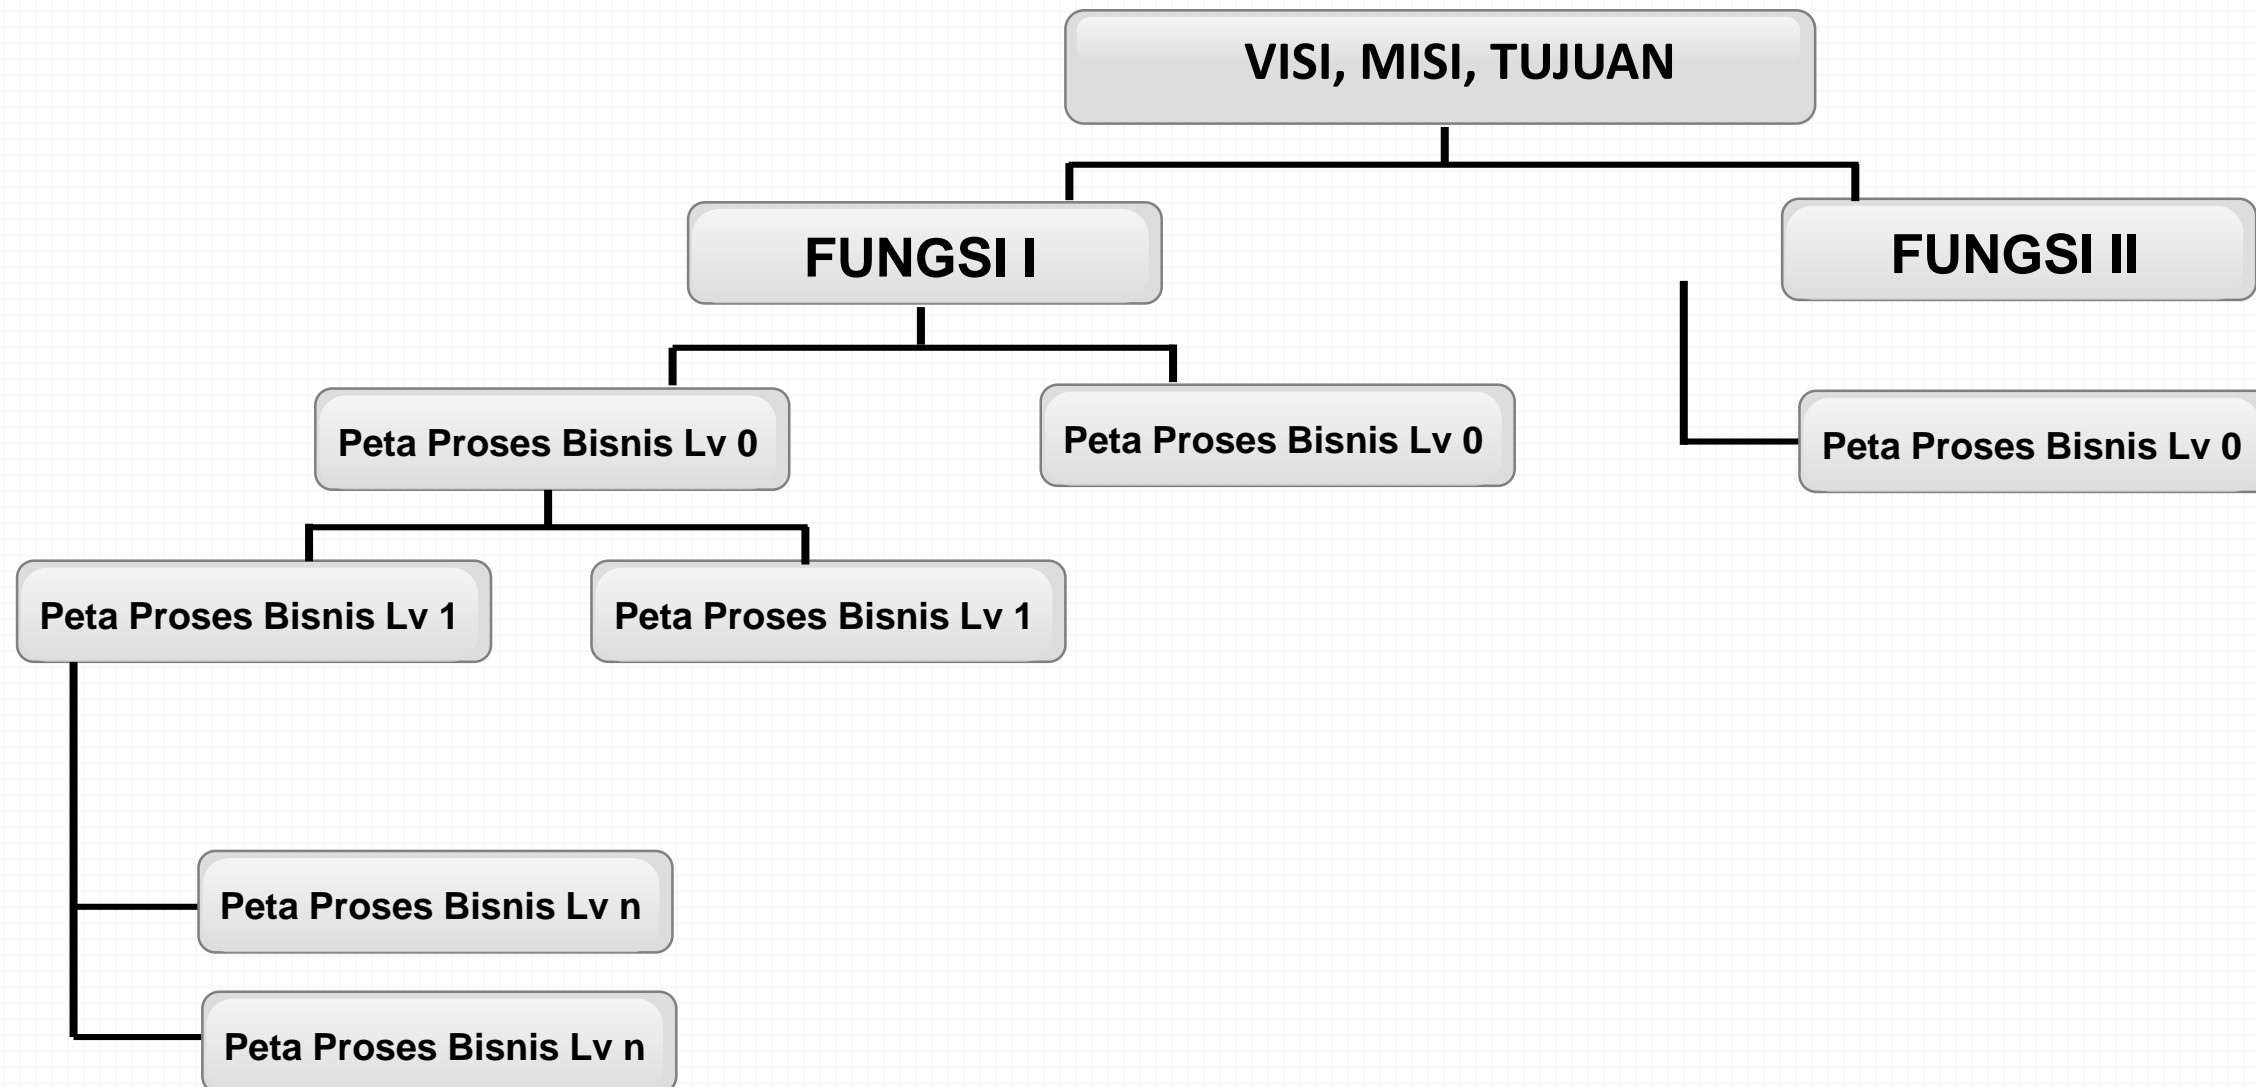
VISI, MISI, TUJUAN

FUNGSI I

FUNGSI II

Peta Proses Bisnis Lv 0

Peta Proses Bisnis Lv 0

Peta Proses Bisnis Lv 0

Peta Proses Bisnis Lv 1

Peta Proses Bisnis Lv 1

Peta Proses Bisnis Lv n

Peta Proses Bisnis Lv n